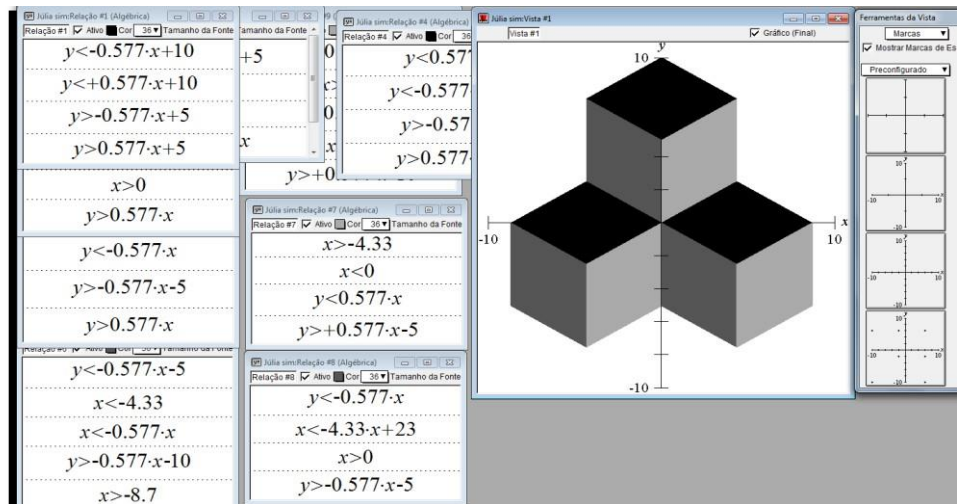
Júlia sim:Relação #1 (Algébrica)
Relação #1 Ativo Cor 36 Tamanho da Fonte
$y<-0.577\cdot x+10$
$y<+0.577\cdot x+10$
$y>-0.577\cdot x+5$
$y>0.577\cdot x+5$
$x>0$
$y>0.577\cdot x$
$y<-0.577\cdot x$
$y>-0.577\cdot x-5$
$y>0.577\cdot x$
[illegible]
$y<-0.577\cdot x-5$
$x<-4.33$
$x<-0.577\cdot x$
$y>-0.577\cdot x-10$
$x>-8.7$

Tamanho da Fonte
$+5$
0
$x$
0
$x$
$x$
$y>+0.$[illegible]

Júlia sim:Relação #4 (Algébrica)
Relação #4 Ativo Cor 36
$y<0.57$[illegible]
$y<-0.577$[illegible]
$y>-0.57$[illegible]
$y>0.577$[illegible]

Júlia sim:Relação #7 (Algébrica)
Relação #7 Ativo Cor 36 Tamanho da Fonte
$x>-4.33$
$x<0$
$y<0.577\cdot x$
$y>+0.577\cdot x-5$

Júlia sim:Relação #8 (Algébrica)
Relação #8 Ativo Cor 36 Tamanho da Fonte
$y<-0.577\cdot x$
$x<-4.33\cdot x+23$
$x>0$
$y>-0.577\cdot x-5$

Júlia sim:Vista #1
Vista #1
Gráfico (Final)
y
10
x
-10
10
-10

Ferramentas da Vista
Marcas
Mostrar Marcas de Es
Preconfigurado
10
-10
10
10
-10
10
10
-10
10
10
-10
10
-10